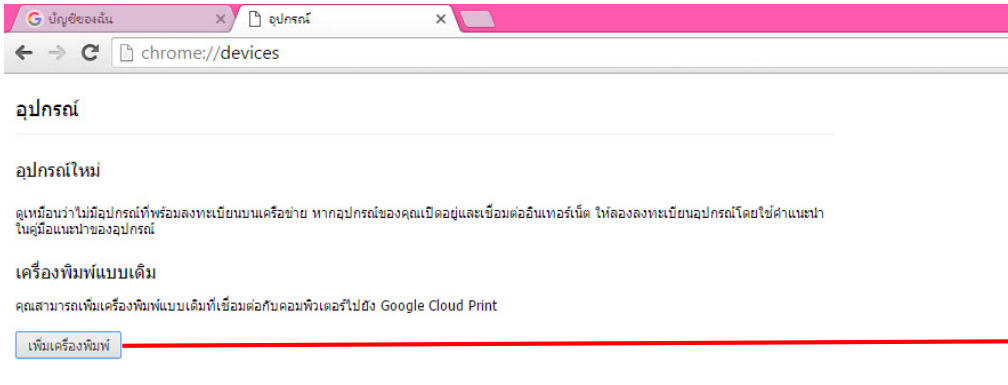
G บัญชีของฉัน ×
อุปกรณ์ ×

chrome://devices

อุปกรณ์

อุปกรณ์ใหม่

ดูเหมือนว่าไม่มีอุปกรณ์ที่พร้อมลงทะเบียนบนเครือข่าย หากอุปกรณ์ของคุณเปิดอยู่และเชื่อมต่ออินเทอร์เน็ต ให้ลองลงทะเบียนอุปกรณ์โดยใช้คำแนะนำในคู่มือแนะนำของอุปกรณ์

เครื่องพิมพ์แบบเดิม

คุณสามารถเพิ่มเครื่องพิมพ์แบบเดิมที่เชื่อมต่อกับคอมพิวเตอร์ไปยัง Google Cloud Print

เพิ่มเครื่องพิมพ์